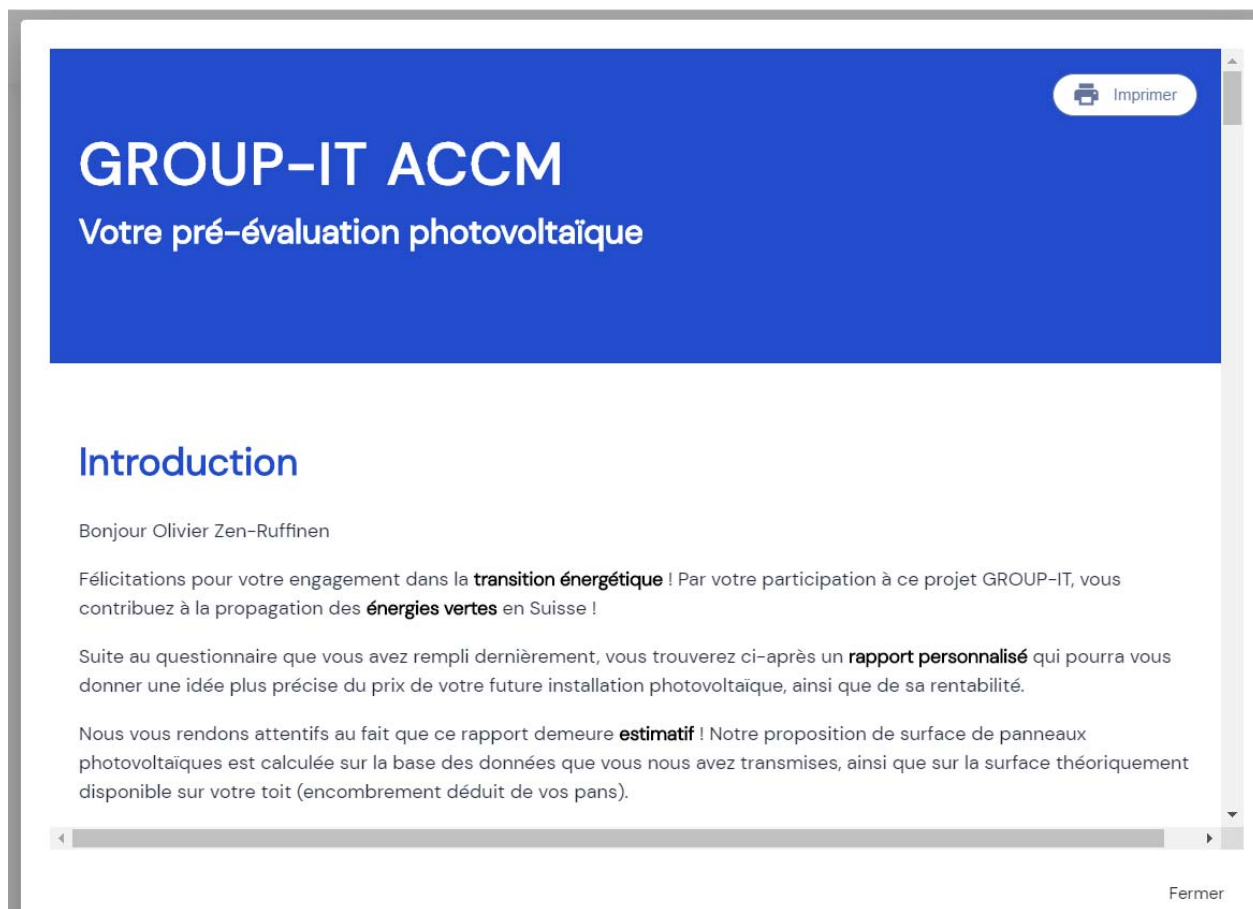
Imprimer

GROUP-IT ACCM

Votre pré-évaluation photovoltaïque

Introduction

Bonjour Olivier Zen-Ruffinen

Félicitations pour votre engagement dans la transition énergétique ! Par votre participation à ce projet GROUP-IT, vous contribuez à la propagation des énergies vertes en Suisse !

Suite au questionnaire que vous avez rempli dernièrement, vous trouverez ci-après un rapport personnalisé qui pourra vous donner une idée plus précise du prix de votre future installation photovoltaïque, ainsi que de sa rentabilité.

Nous vous rendons attentifs au fait que ce rapport demeure estimatif ! Notre proposition de surface de panneaux photovoltaïques est calculée sur la base des données que vous nous avez transmises, ainsi que sur la surface théoriquement disponible sur votre toit (encombrement déduit de vos pans).

Fermer